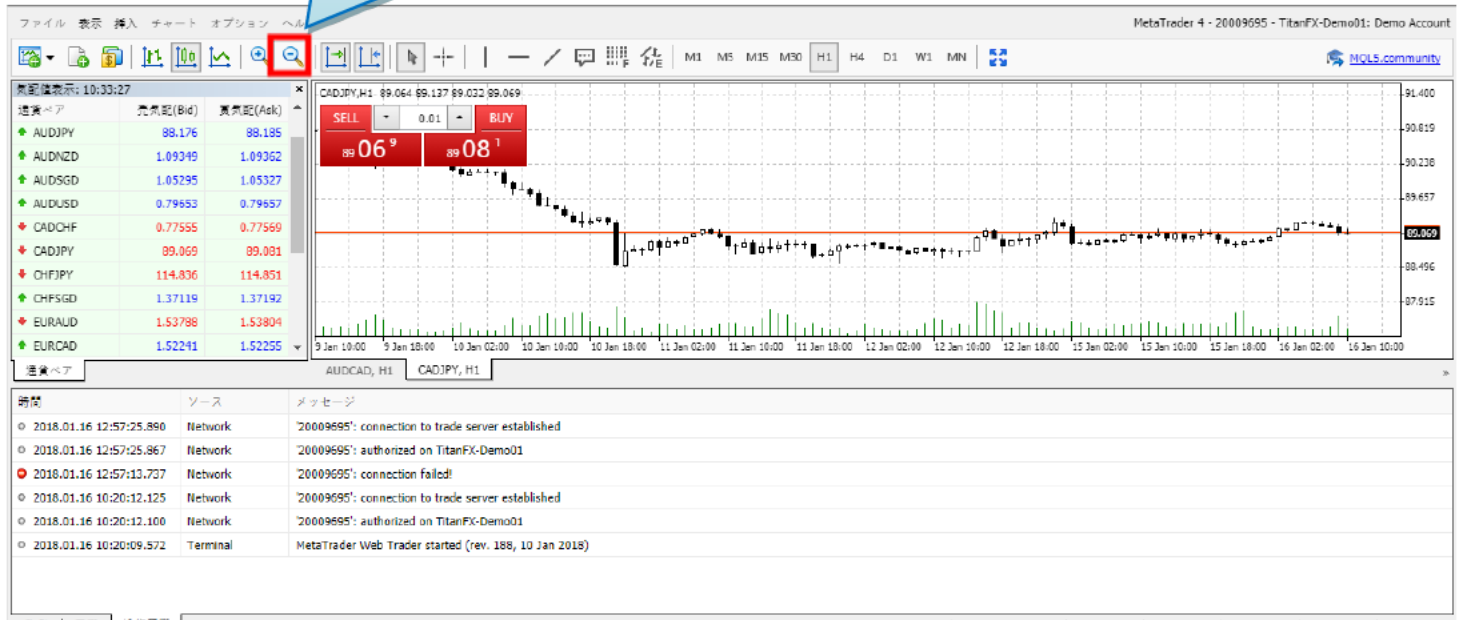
ファイル 表示 挿入 チャート オプション ヘル

MetaTrader 4 - 20009695 - TitanFX-Demo01: Demo Account

M1 M5 M15 M30 H1 H4 D1 W1 MN

MQL5.community

気配値表示: 10:33:27

| 通貨ペア | 売気配(Bid) | 買気配(Ask) |
|---|---|---|
| AUDJPY | 88.176 | 88.185 |
| AUDNZD | 1.09349 | 1.09362 |
| AUDSGD | 1.05295 | 1.05327 |
| AUDUSD | 0.79653 | 0.79657 |
| CADCHF | 0.77555 | 0.77569 |
| CADJPY | 89.069 | 89.081 |
| CHFJPY | 114.836 | 114.851 |
| CHFSGD | 1.37119 | 1.37192 |
| EURAUD | 1.53788 | 1.53804 |
| EURCAD | 1.52241 | 1.52255 |

通貨ペア

CADJPY,H1 89.064 89.137 89.032 89.069

SELL 0.01 BUY

89 06 9 89 08 1

91.400
90.819
90.238
89.657
89.069
88.496
87.915

9 Jan 10:00 9 Jan 18:00 10 Jan 02:00 10 Jan 10:00 10 Jan 18:00 11 Jan 02:00 11 Jan 10:00 11 Jan 18:00 12 Jan 02:00 12 Jan 10:00 12 Jan 18:00 15 Jan 02:00 15 Jan 10:00 15 Jan 18:00 16 Jan 02:00 16 Jan 10:00

AUDCAD, H1 CADJPY, H1

| 時間 | ソース | メッセージ |
|---|---|---|
| 2018.01.16 12:57:25.890 | Network | '20009695': connection to trade server established |
| 2018.01.16 12:57:25.867 | Network | '20009695': authorized on TitanFX-Demo01 |
| 2018.01.16 12:57:13.737 | Network | '20009695': connection failed! |
| 2018.01.16 10:20:12.125 | Network | '20009695': connection to trade server established |
| 2018.01.16 10:20:12.100 | Network | '20009695': authorized on TitanFX-Demo01 |
| 2018.01.16 10:20:09.572 | Terminal | MetaTrader Web Trader started (rev. 188, 10 Jan 2018) |